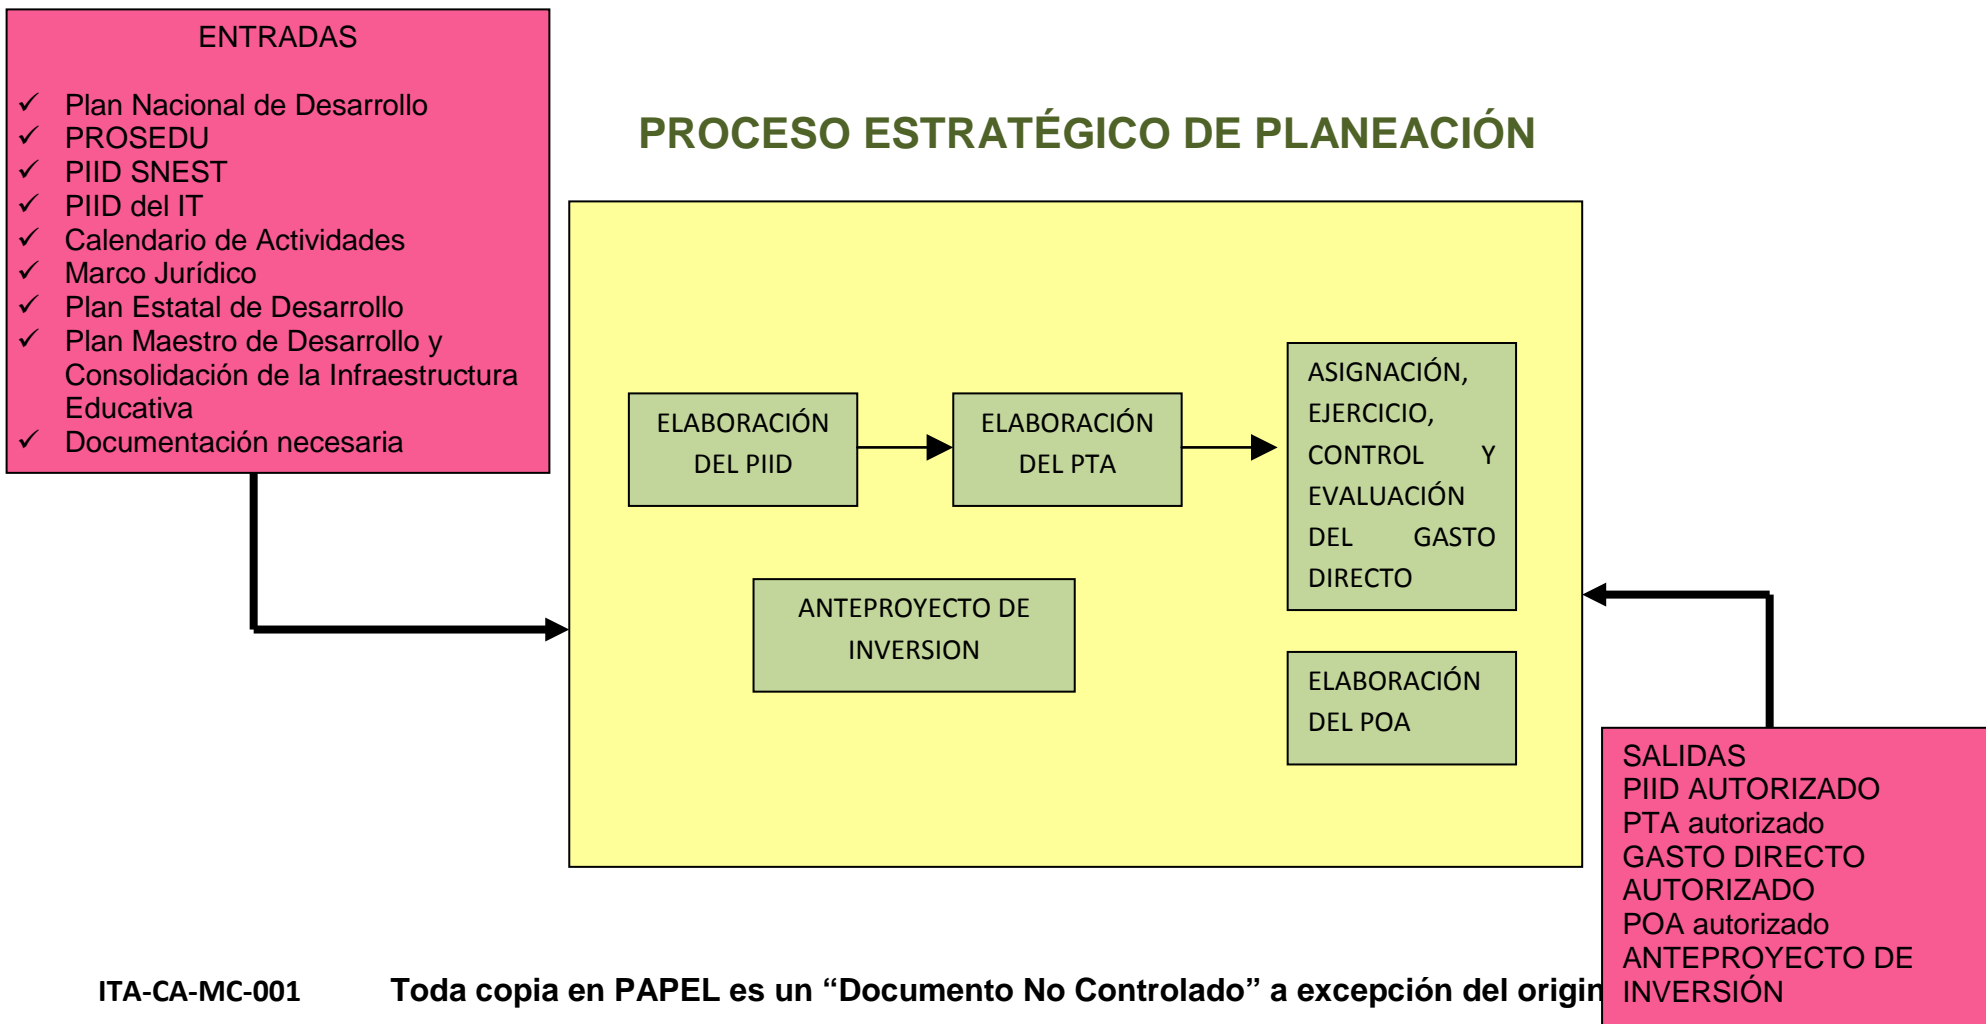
ENTRADAS

✓ Plan Nacional de Desarrollo
✓ PROSEDU
✓ PIID SNEST
✓ PIID del IT
✓ Calendario de Actividades
✓ Marco Jurídico
✓ Plan Estatal de Desarrollo
✓ Plan Maestro de Desarrollo y Consolidación de la Infraestructura Educativa
✓ Documentación necesaria

PROCESO ESTRATÉGICO DE PLANEACIÓN

ELABORACIÓN DEL PIID

ELABORACIÓN DEL PTA

ASIGNACIÓN, EJERCICIO, CONTROL Y EVALUACIÓN DEL GASTO DIRECTO

ANTEPROYECTO DE INVERSION

ELABORACIÓN DEL POA

SALIDAS
PIID AUTORIZADO
PTA autorizado
GASTO DIRECTO AUTORIZADO
POA autorizado
ANTEPROYECTO DE INVERSIÓN

ITA-CA-MC-001 Toda copia en PAPEL es un “Documento No Controlado” a excepción del origin